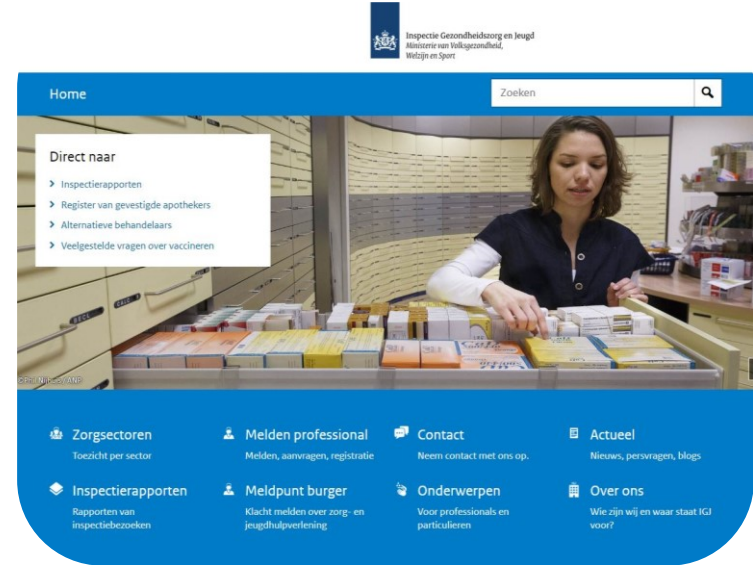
Inspectie Gezondheidszorg en Jeugd
Ministerie van Volksgezondheid, Welzijn en Sport

Home

Zoeken

Direct naar

Inspectierapporten

Register van gevestigde apothekers

Alternatieve behandelaars

Veelgestelde vragen over vaccineren

© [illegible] / Nikkie / ANP

Zorgsectoren
Toezicht per sector

Melden professional
Melden, aanvragen, registratie

Contact
Neem contact met ons op.

Actueel
Nieuws, persvragen, blogs

Inspectierapporten
Rapporten van inspectiebezoeken

Meldpunt burger
Klacht melden over zorg- en jeugdhulpverlening

Onderwerpen
Voor professionals en particulieren

Over ons
Wie zijn wij en waar staat IGJ voor?